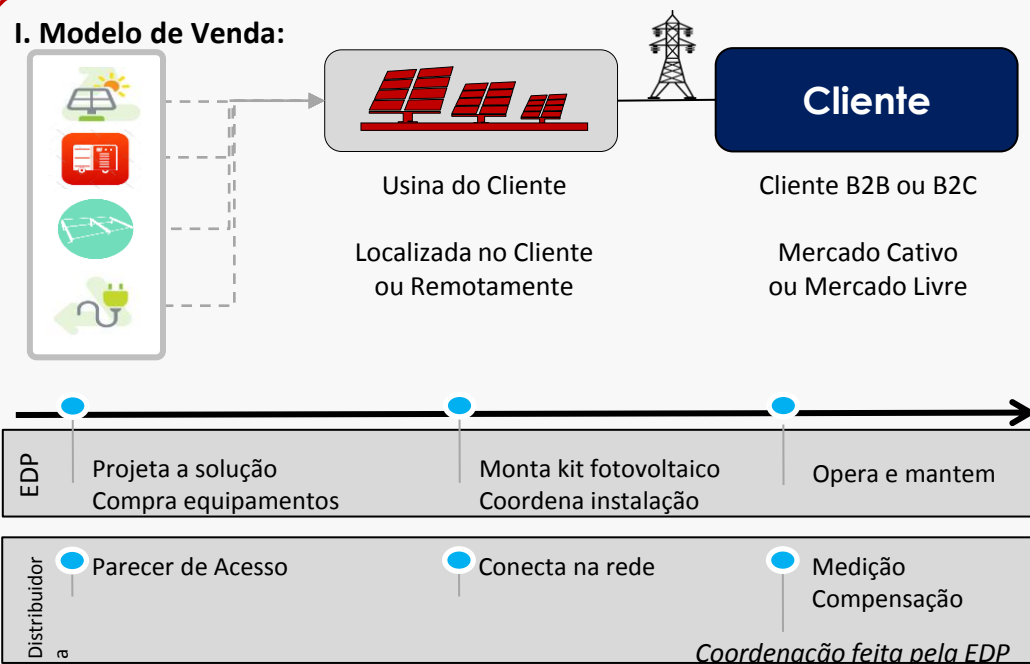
I. Modelo de Venda:

Cliente

Usina do Cliente

Localizada no Cliente ou Remotamente

Cliente B2B ou B2C

Mercado Cativo ou Mercado Livre

EDP

Projeta a solução
Compra equipamentos

Monta kit fotovoltaico
Coordena instalação

Opera e mantem

Distribuidora

Parecer de Acesso

Conecta na rede

Medição
Compensação

Coordenação feita pela EDP